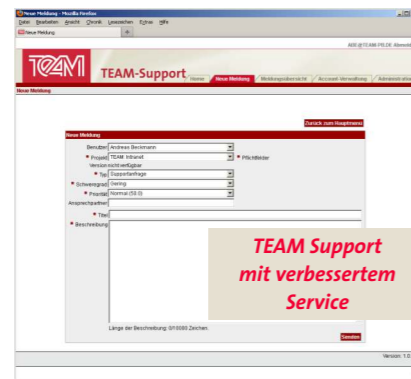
Neue Meldung - Mozilla Firefox

Datei Bearbeiten Ansicht Chronik Lesezeichen Extras Hilfe

Neue Meldung

ABB@TEAM-PB.DE Abmeld

TEAM

TEAM-Support

Home | Neue Meldung | Meldungsübersicht | Account-Verwaltung | Administration

Neue Meldung

Zurück zum Hauptmenü

Neue Meldung

Benutzer: Andreas Beckmann

* Projekt: TEAM: Intranet

* Pflichtfelder

Version: nicht verfügbar

* Typ: Supportanfrage

* Schweregrad: Gering

* Priorität: Normal (50.0)

Ansprechpartner:

* Titel:

* Beschreibung:

TEAM Support mit verbessertem Service

Länge der Beschreibung: 0/10000 Zeichen

Senden

Version: 1.0